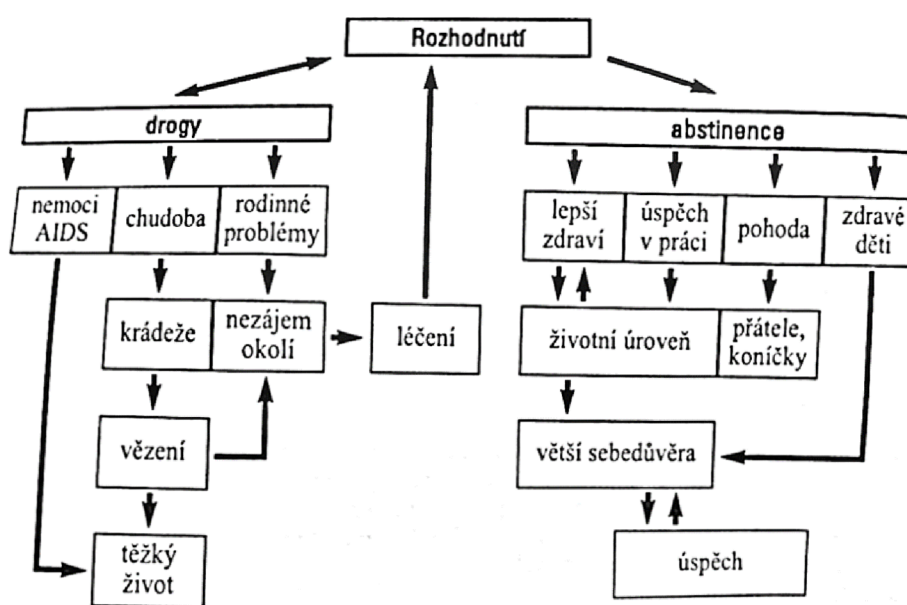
Rozhodnutí

drogy

nemoci AIDS

chudoba

rodinné problémy

krádeže

nezájem okolí

léčení

vězení

těžký život

abstinence

lepší zdraví

úspěch v práci

pohoda

zdravé děti

životní úroveň

přátele, koníčky

větší sebedůvěra

úspěch